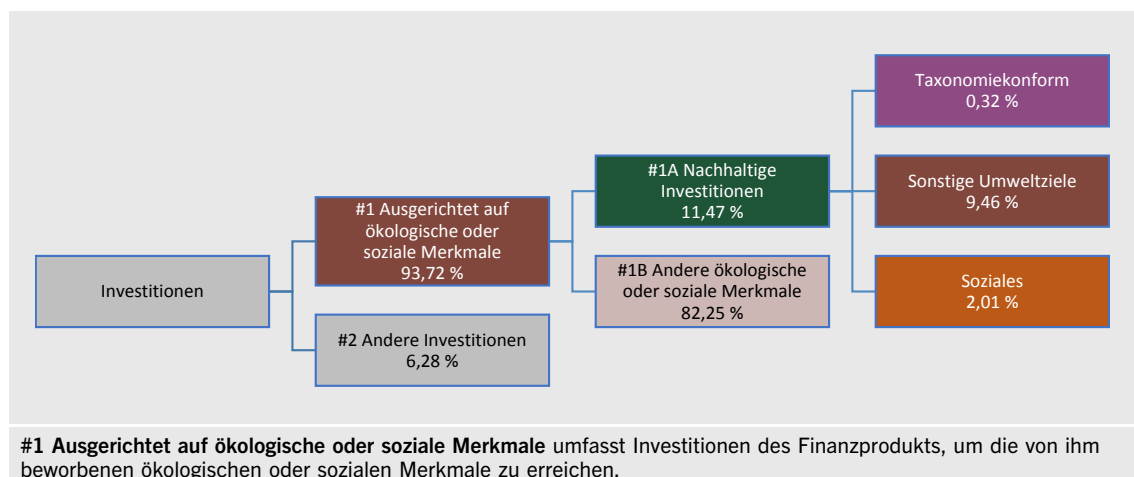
Investitionen

#1 Ausgerichtet auf ökologische oder soziale Merkmale
93,72 %

#2 Andere Investitionen
6,28 %

#1A Nachhaltige Investitionen
11,47 %

#1B Andere ökologische oder soziale Merkmale
82,25 %

Taxonomiekonform
0,32 %

Sonstige Umweltziele
9,46 %

Soziales
2,01 %

**#1 Ausgerichtet auf ökologische oder soziale Merkmale** umfasst Investitionen des Finanzprodukts, um die von ihm beworbenen ökologischen oder sozialen Merkmale zu erreichen.